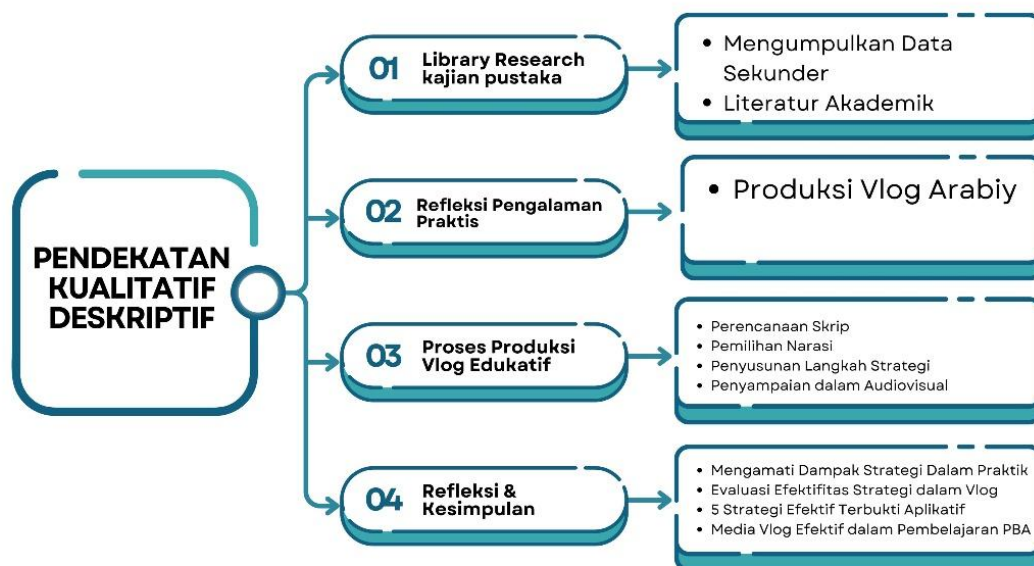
PENDEKATAN KUALITATIF DESKRIPTIF

01 Library Research kajian pustaka

• Mengumpulkan Data Sekunder
• Literatur Akademik

02 Refleksi Pengalaman Praktis

• Produksi Vlog Arabiy

03 Proses Produksi Vlog Edukatif

• Perencanaan Skrip
• Pemilihan Narasi
• Penyusunan Langkah Strategi
• Penyampaian dalam Audiovisual

04 Refleksi & Kesimpulan

• Mengamati Dampak Strategi Dalam Praktik
• Evaluasi Efektifitas Strategi dalam Vlog
• 5 Strategi Efektif Terbukti Aplikatif
• Media Vlog Efektif dalam Pembelajaran PBA